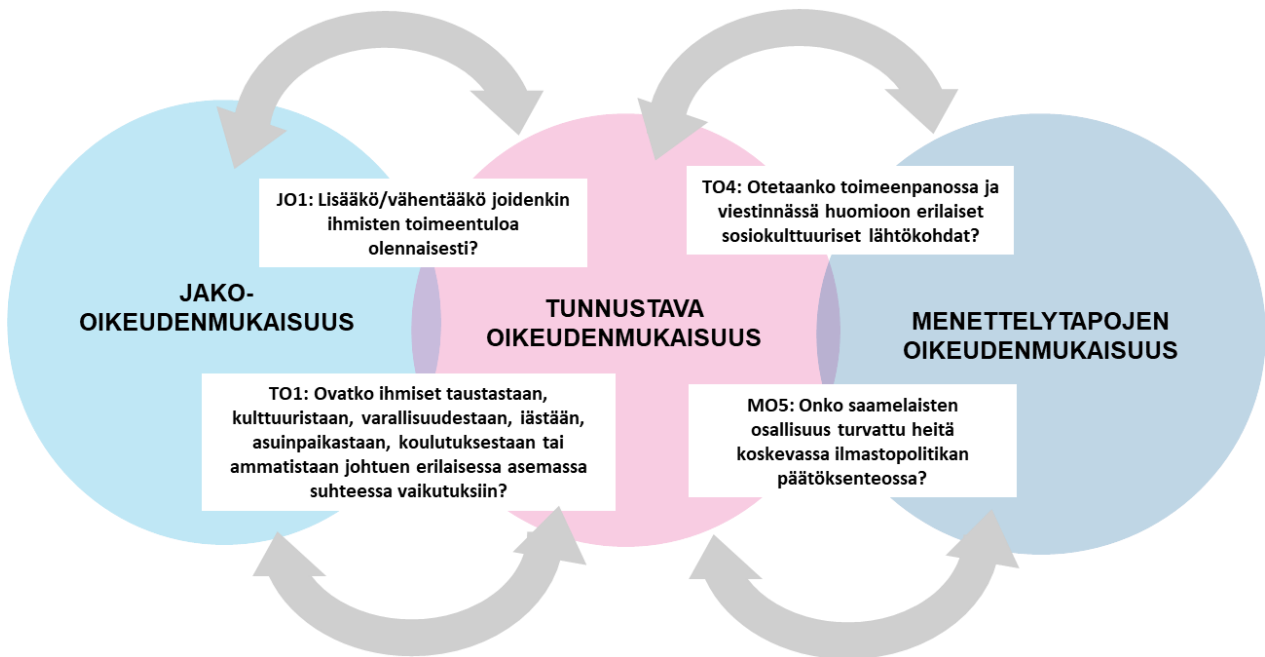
JO1: Lisääkö/vähentääkö joidenkin ihmisten toimeentuloa olennaisesti?

TO4: Otetaanko toimeenpanossa ja viestinnässä huomioon erilaiset sosiokulttuuriset lähtökohdat?

JAKO-OIKEUDENMUKAISUUS

TUNNUSTAVA OIKEUDENMUKAISUUS

MENETTELYTAPOJEN OIKEUDENMUKAISUUS

TO1: Ovatko ihmiset taustastaan, kulttuuristaan, varallisuudestaan, iästään, asuinpaikastaan, koulutuksestaan tai ammatistaan johtuen erilaisessa asemassa suhteessa vaikutuksiin?

MO5: Onko saamelaisten osallisuus turvattu heitä koskevassa ilmastopolitikan päätöksenteossa?